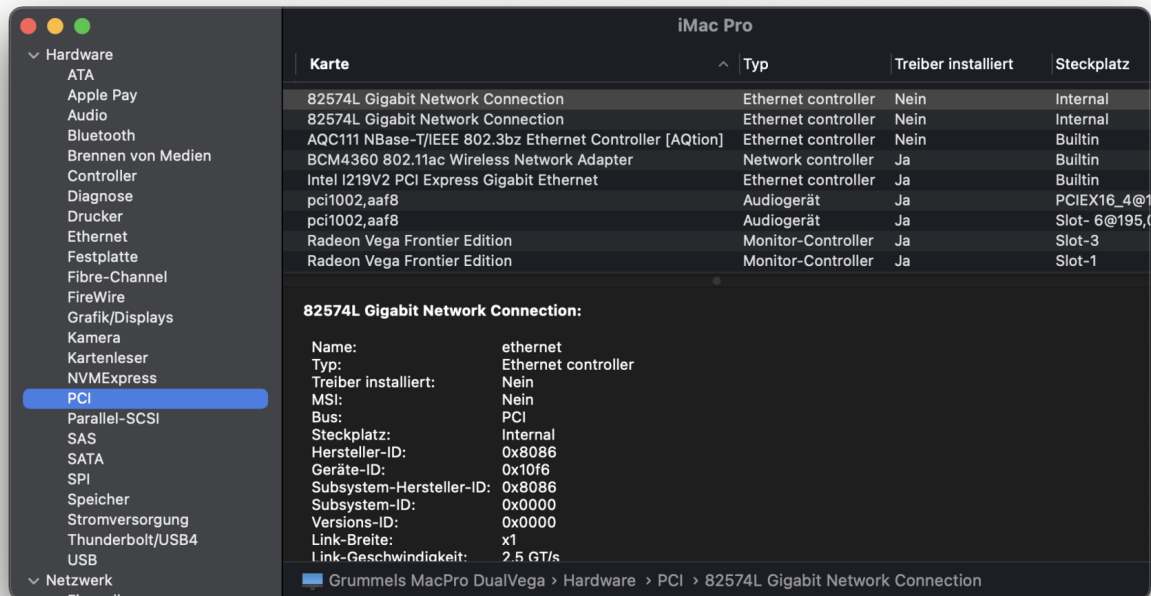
iMac Pro

Hardware
ATA
Apple Pay
Audio
Bluetooth
Brennen von Medien
Controller
Diagnose
Drucker
Ethernet
Festplatte
Fibre-Channel
FireWire
Grafik/Displays
Kamera
Kartenleser
NVMExpress
PCI
Parallel-SCSI
SAS
SATA
SPI
Speicher
Stromversorgung
Thunderbolt/USB4
USB
Netzwerk

| Karte | Typ | Treiber installiert | Steckplatz |
|---|---|---|---|
| 82574L Gigabit Network Connection | Ethernet controller | Nein | Internal |
| 82574L Gigabit Network Connection | Ethernet controller | Nein | Internal |
| AQC111 NBase-T/IEEE 802.3bz Ethernet Controller [AQtion] | Ethernet controller | Nein | Builtin |
| BCM4360 802.11ac Wireless Network Adapter | Network controller | Ja | Builtin |
| Intel I219V2 PCI Express Gigabit Ethernet | Ethernet controller | Ja | Builtin |
| pci1002,aaf8 | Audiogerät | Ja | PCIEX16_4@1 |
| pci1002,aaf8 | Audiogerät | Ja | Slot- 6@195,( |
| Radeon Vega Frontier Edition | Monitor-Controller | Ja | Slot-3 |
| Radeon Vega Frontier Edition | Monitor-Controller | Ja | Slot-1 |

82574L Gigabit Network Connection:

Name: ethernet
Typ: Ethernet controller
Treiber installiert: Nein
MSI: Nein
Bus: PCI
Steckplatz: Internal
Hersteller-ID: 0x8086
Geräte-ID: 0x10f6
Subsystem-Hersteller-ID: 0x8086
Subsystem-ID: 0x0000
Versions-ID: 0x0000
Link-Breite: x1
Link-Geschwindigkeit: 2.5 GT/s

Grummels MacPro DualVega › Hardware › PCI › 82574L Gigabit Network Connection